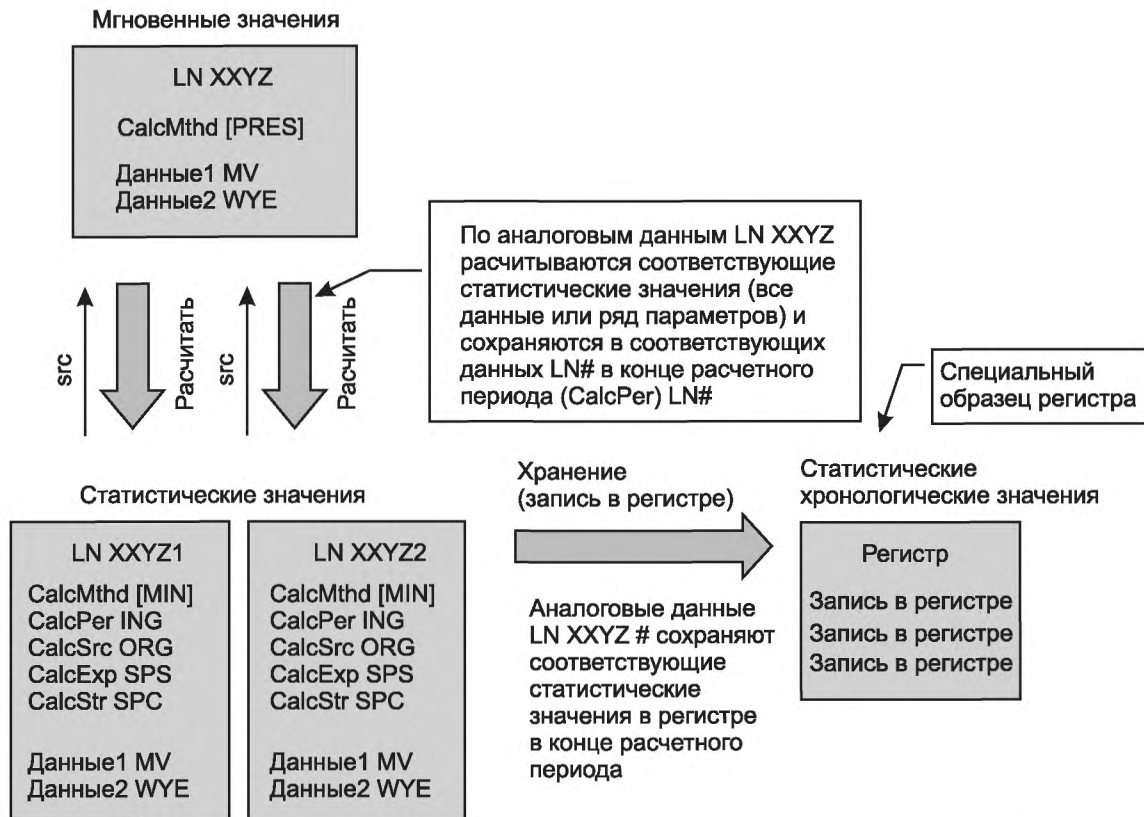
Мгновенные значения

LN XXYZ

CalcMthd [PRES]

Данные1 MV
Данные2 WYE

По аналоговым данным LN XXYZ расчитываются соответствующие статистические значения (все данные или ряд параметров) и сохраняются в соответствующих данных LN# в конце расчетного периода (CalcPer) LN#

src

Расчитать

src

Расчитать

Специальный образец регистра

Статистические значения

Хранение (запись в регистре)

Статистические хронологические значения

LN XXYZ1

CalcMthd [MIN]
CalcPer ING
CalcSrc ORG
CalcExp SPS
CalcStr SPC

Данные1 MV
Данные2 WYE

LN XXYZ2

CalcMthd [MIN]
CalcPer ING
CalcSrc ORG
CalcExp SPS
CalcStr SPC

Данные1 MV
Данные2 WYE

Аналоговые данные LN XXYZ # сохраняют соответствующие статистические значения в регистре в конце расчетного периода

Регистр

Запись в регистре
Запись в регистре
Запись в регистре